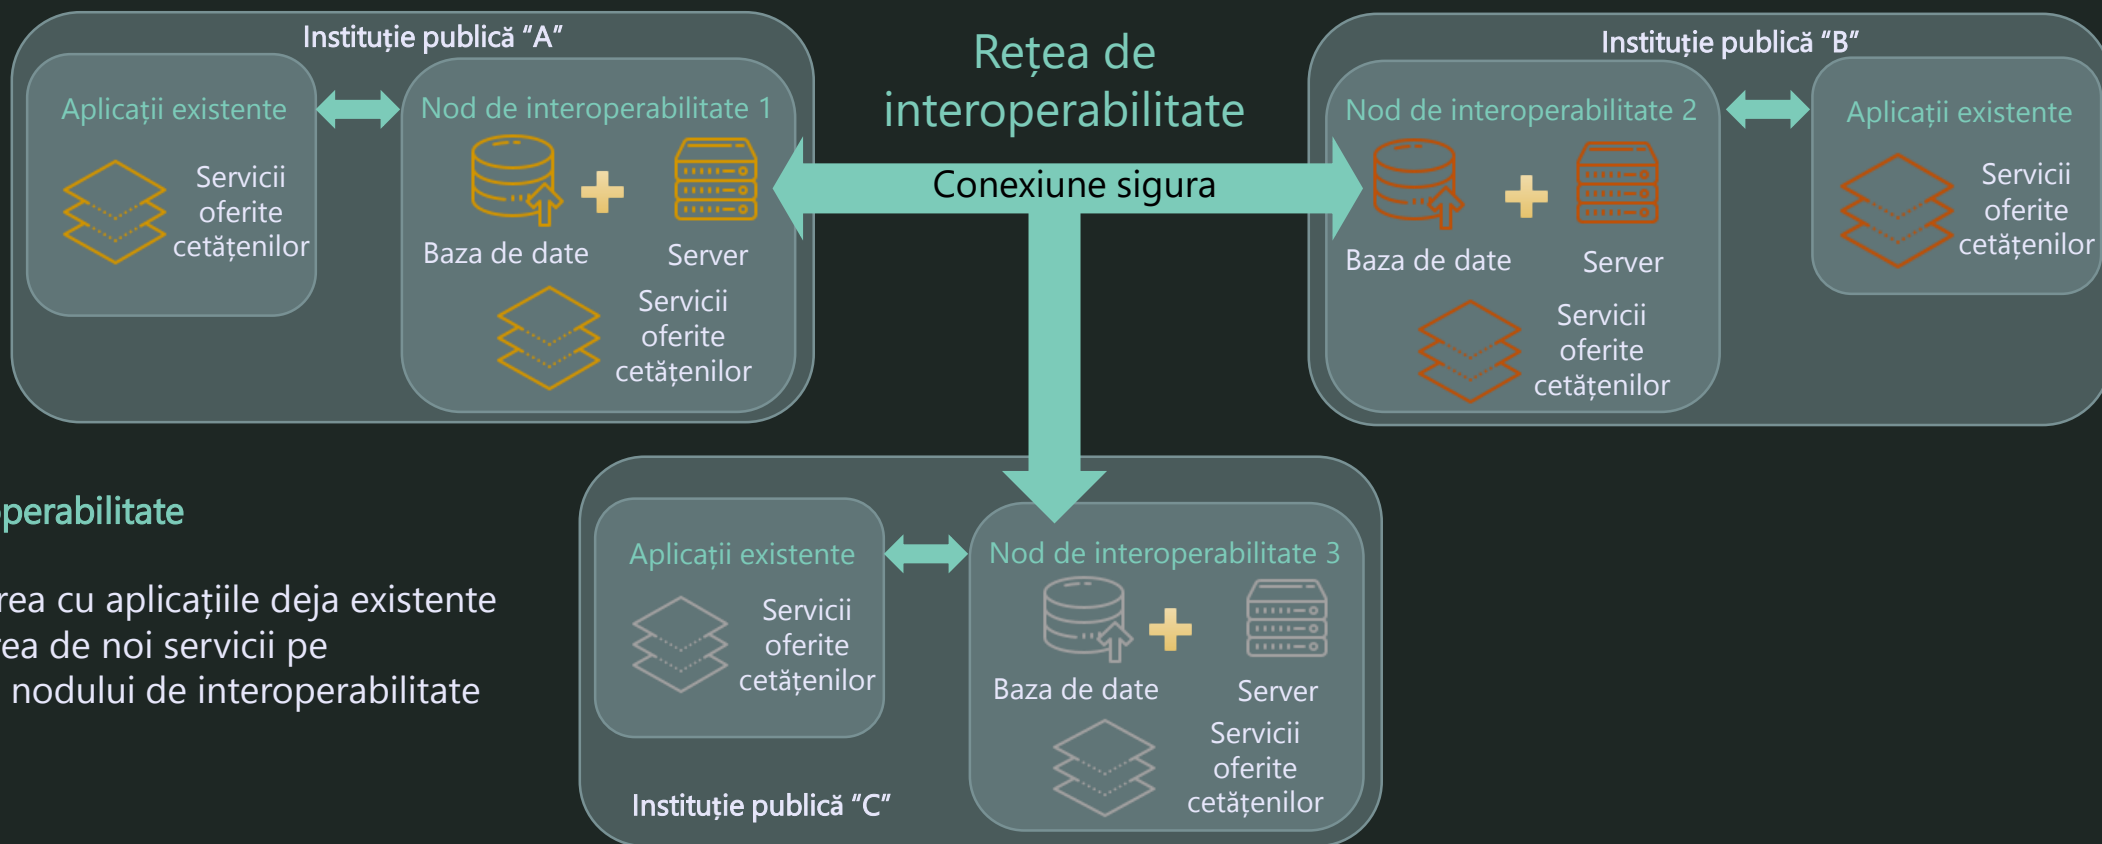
Instituție publică "A"

Aplicații existente

Servicii oferite cetățenilor

Nod de interoperabilitate 1

Baza de date

Server

Servicii oferite cetățenilor

Rețea de interoperabilitate

Conexiune sigura

Instituție publică "B"

Nod de interoperabilitate 2

Baza de date

Server

Servicii oferite cetățenilor

Aplicații existente

Servicii oferite cetățenilor

perabilitate

rea cu aplicațiile deja existente
rea de noi servicii pe
nodului de interoperabilitate

Aplicații existente

Servicii oferite cetățenilor

Instituție publică "C"

Nod de interoperabilitate 3

Baza de date

Server

Servicii oferite cetățenilor